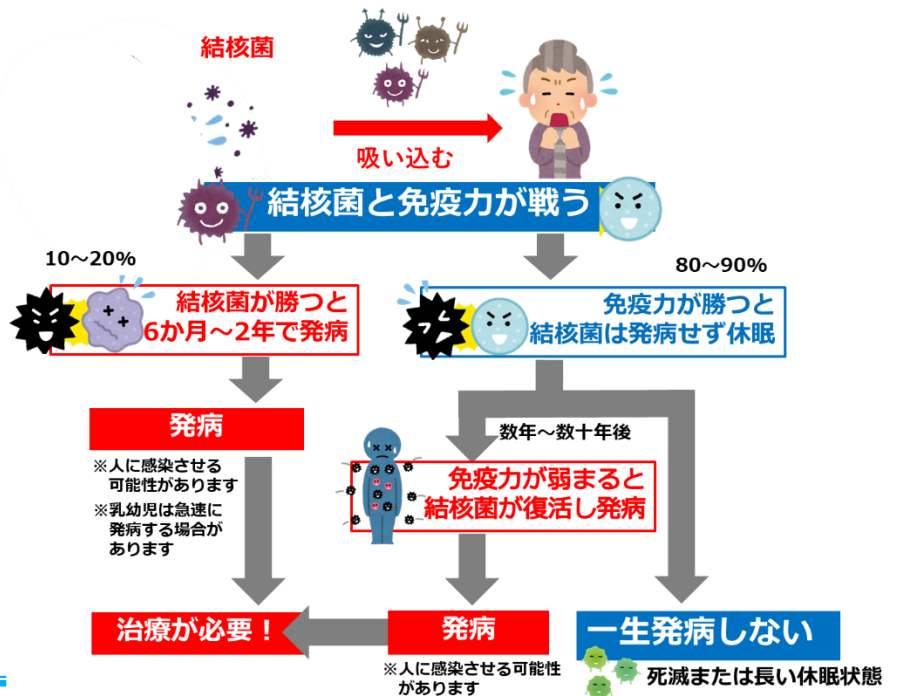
結核菌

吸い込む

結核菌と免疫力が戦う

10～20%

80～90%

結核菌が勝つと
6か月～2年で発病

免疫力が勝つと
結核菌は発病せず休眠

発病

※人に感染させる可能性があります

※乳幼児は急速に発病する場合があります

数年～数十年後

免疫力が弱まると
結核菌が復活し発病

治療が必要！

発病

※人に感染させる可能性があります

一生発病しない

死滅または長い休眠状態